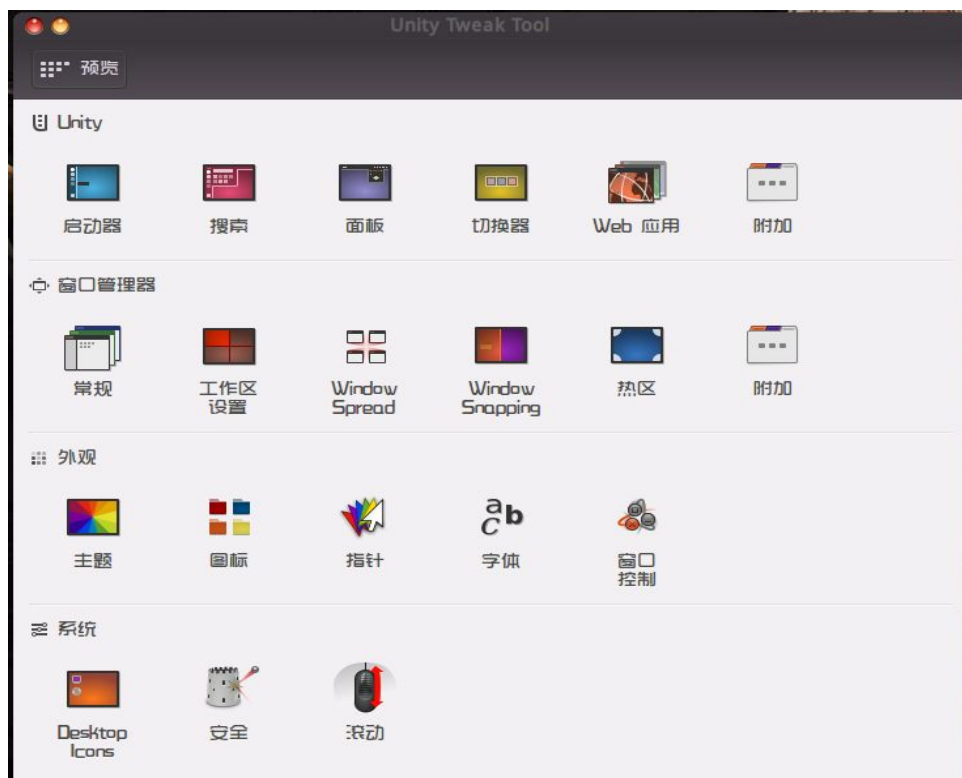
Unity Tweak Tool

预览

Unity

启动器
搜索
面板
切换器
Web 应用
附加

窗口管理器

常规
工作区设置
Window Spread
Window Snapping
热区
附加

外观

主题
图标
指针
字体
窗口控制

系统

Desktop Icons
安全
滚动